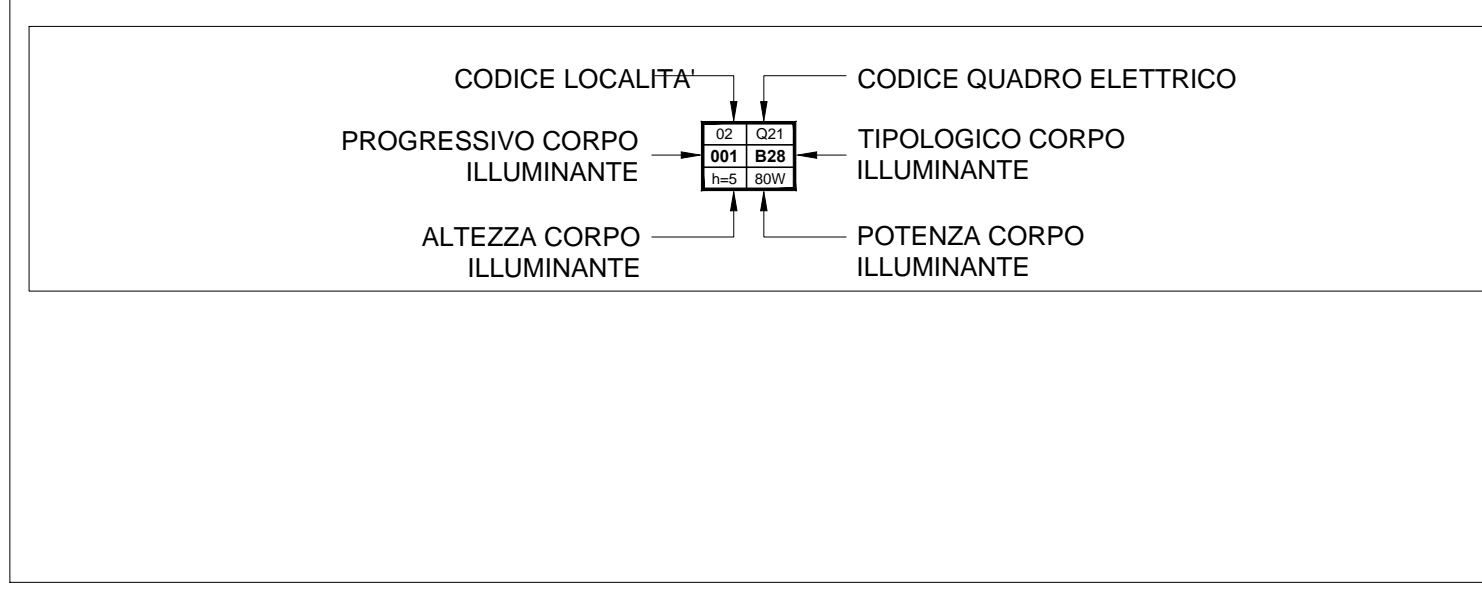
CODICE LOCALITA'

CODICE QUADRO ELETTRICO

PROGRESSIVO CORPO ILLUMINANTE

| 02 | Q21 |
|---|---|
| **001** | **B28** |
| h=5 | 80W |

TIPOLOGICO CORPO ILLUMINANTE

ALTEZZA CORPO ILLUMINANTE

POTENZA CORPO ILLUMINANTE